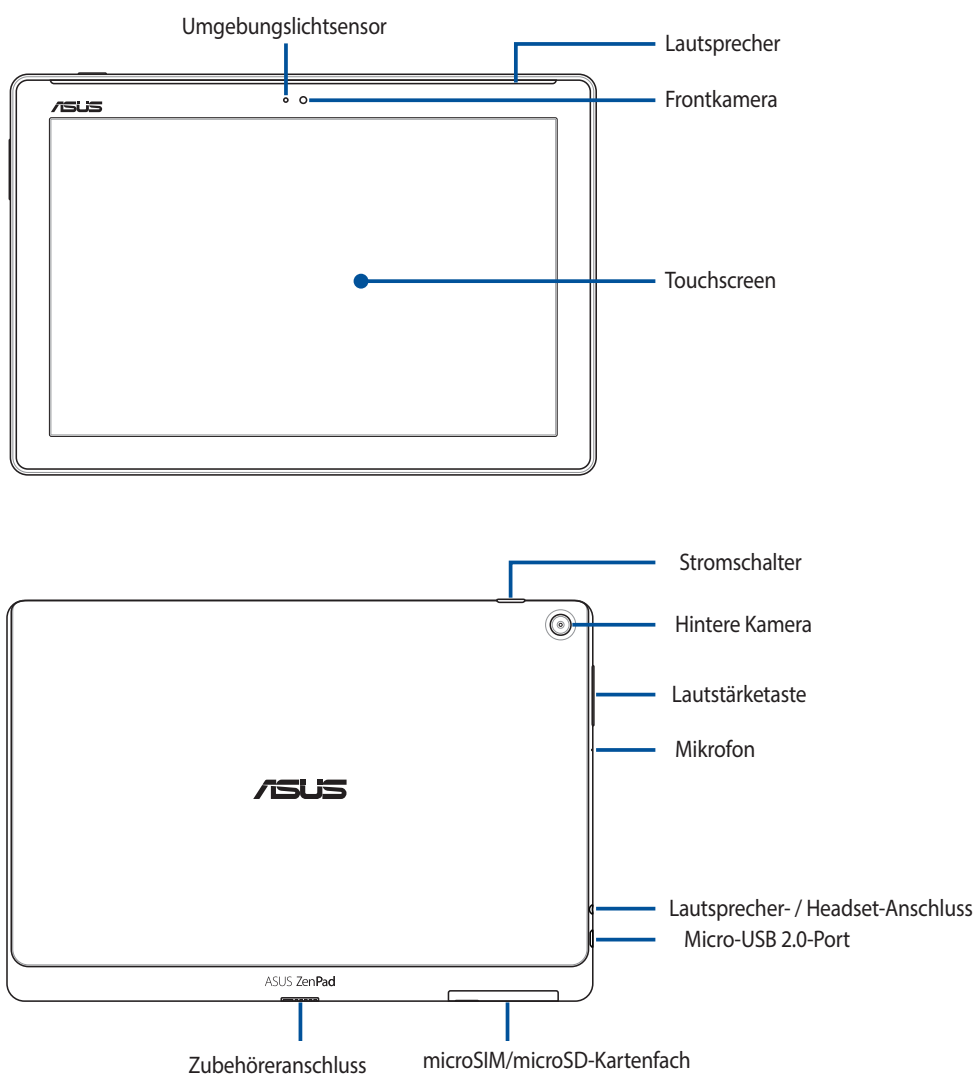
Umgebungslichtsensor

Lautsprecher

ASUS

Frontkamera

Touchscreen

Stromschalter

Hintere Kamera

Lautstärketaste

Mikrofon

ASUS

Lautsprecher- / Headset-Anschluss

Micro-USB 2.0-Port

ASUS ZenPad

Zubehöreranschluss

microSIM/microSD-Kartenfach